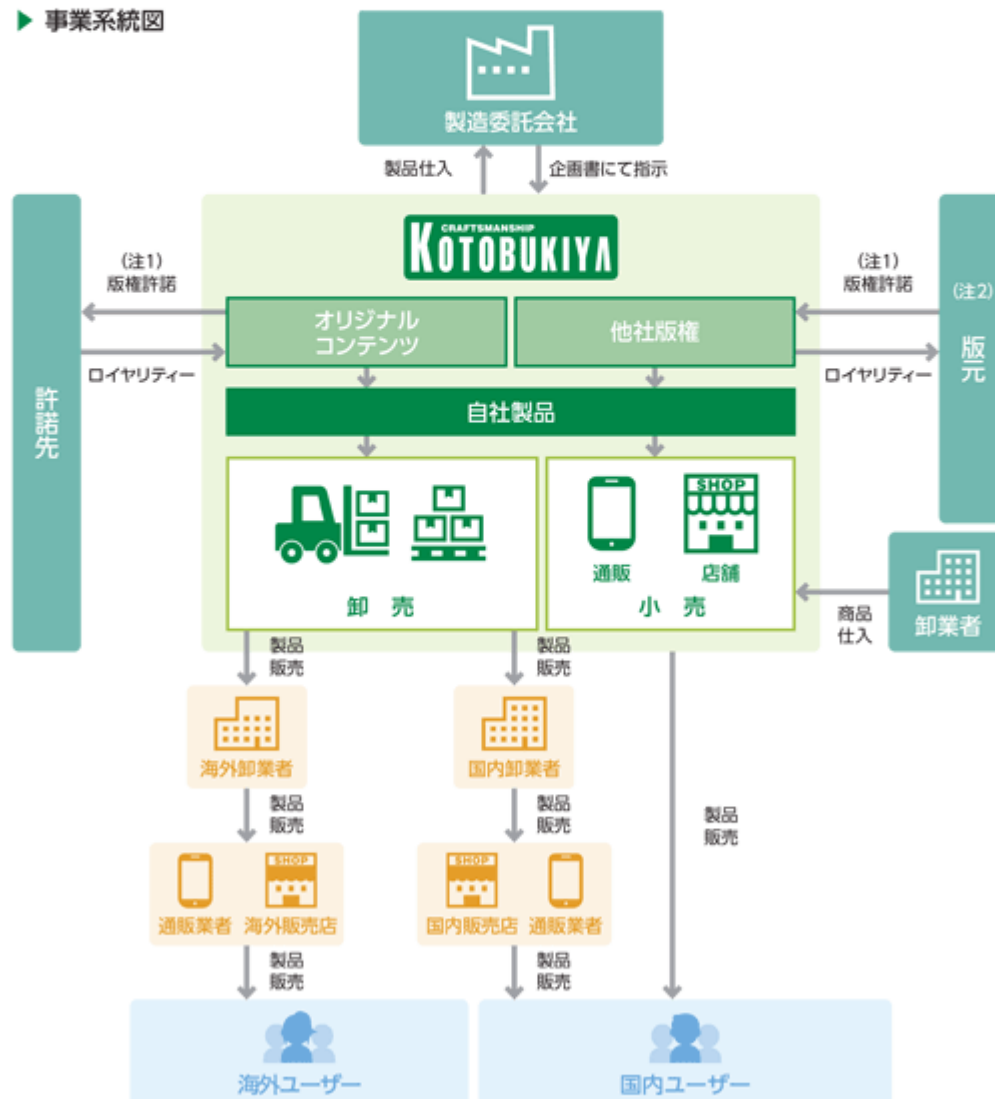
事業系統図

製造委託会社

製品仕入

企画書にて指示

CRAFTSMANSHIP
KOTOBUKIYA

許諾先

(注1)
版権許諾

ロイヤリティー

オリジナルコンテンツ

他社版権

(注1)
版権許諾

ロイヤリティー

(注2)
販元

自社製品

卸 売

SHOP

通販

店舗

小 売

商品仕入

卸業者

製品販売

製品販売

海外卸業者

国内卸業者

製品販売

製品販売

製品販売

SHOP

通販業者

海外販売店

SHOP

国内販売店

通販業者

製品販売

製品販売

海外ユーザー

国内ユーザー